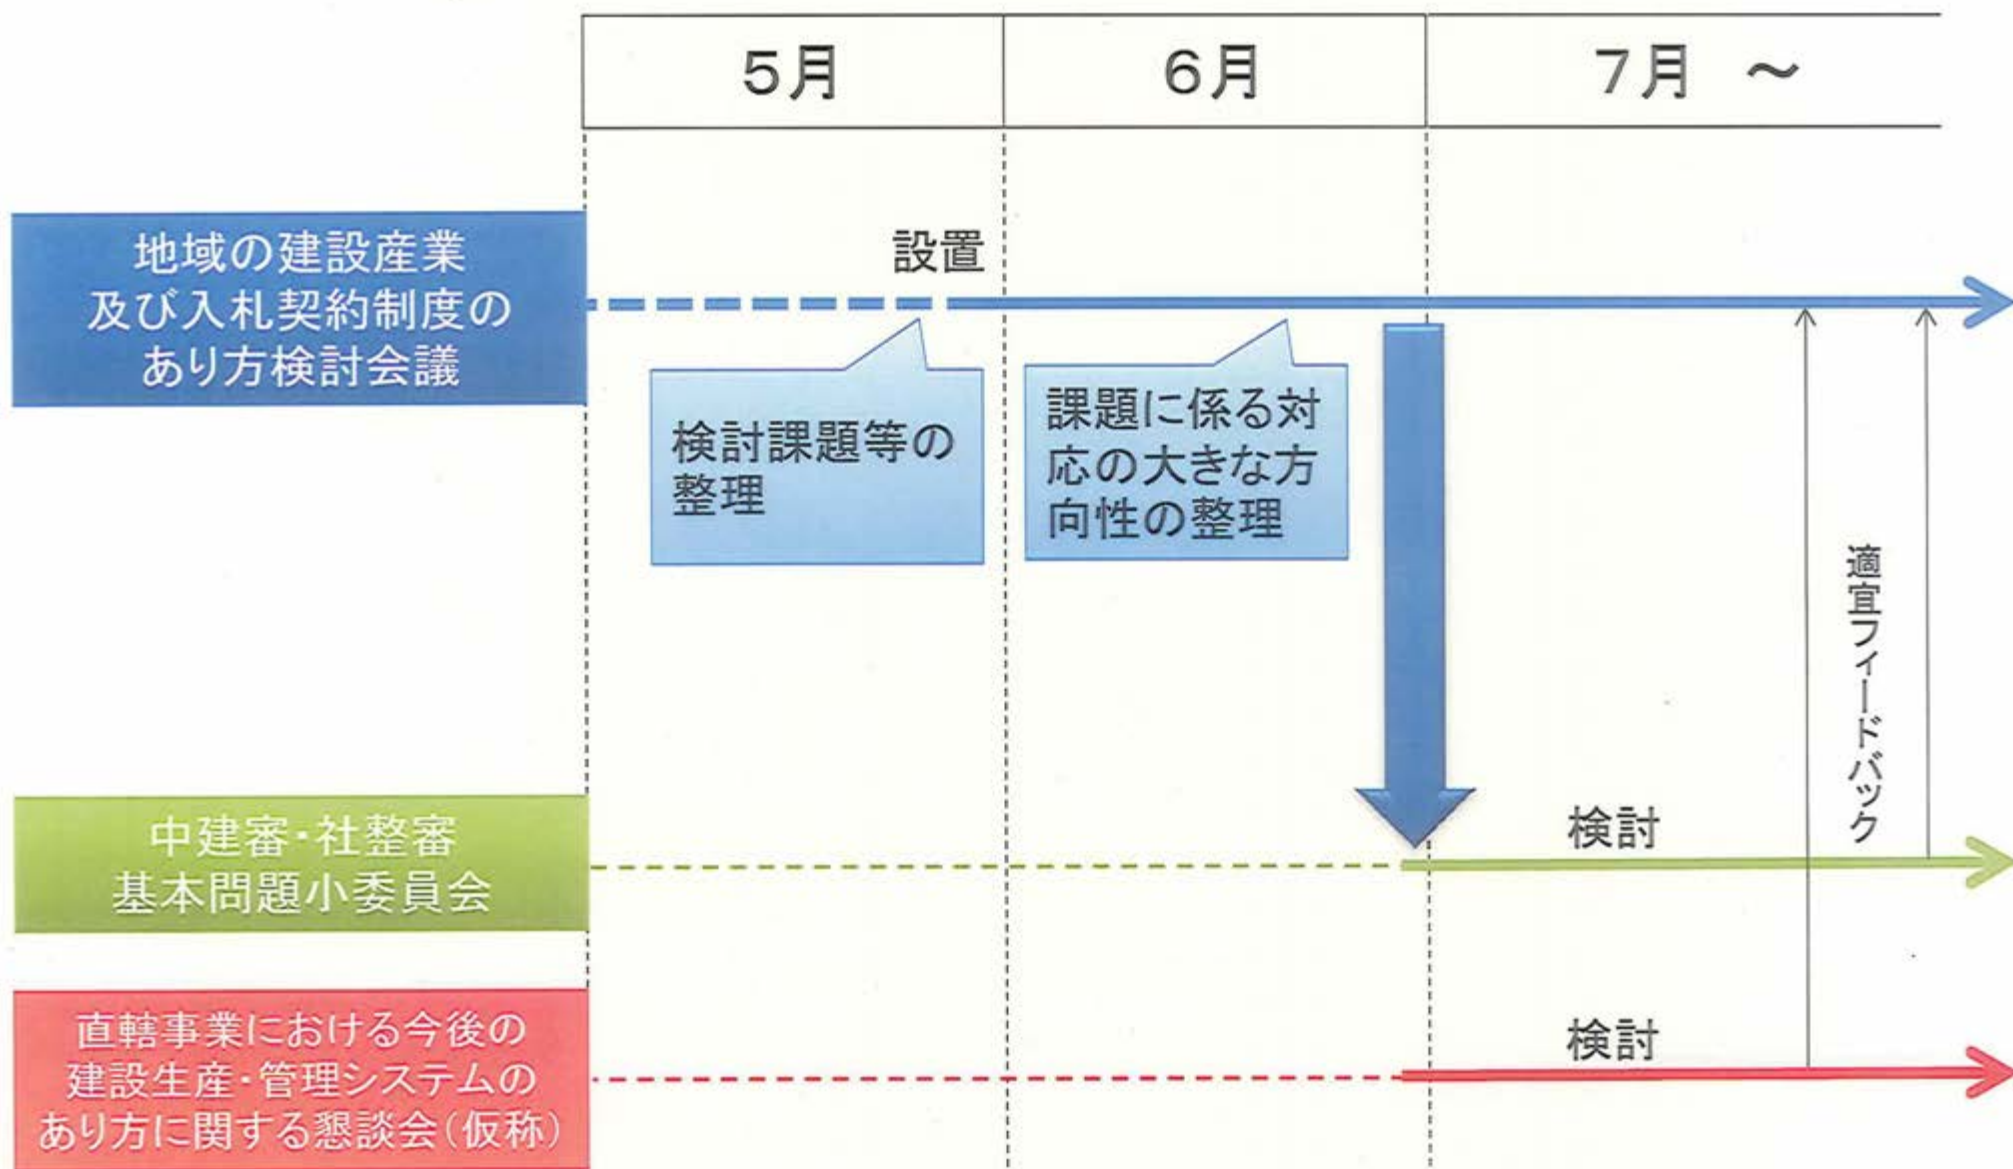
| 5月 | 6月 | 7月 ～ |
|---|---|---|

地域の建設産業及び入札契約制度のあり方検討会議

設置

検討課題等の整理

課題に係る対応の大きな方向性の整理

適宜フィードバック

中建審・社整審基本問題小委員会

検討

直轄事業における今後の建設生産・管理システムのあり方に関する懇談会（仮称）

検討